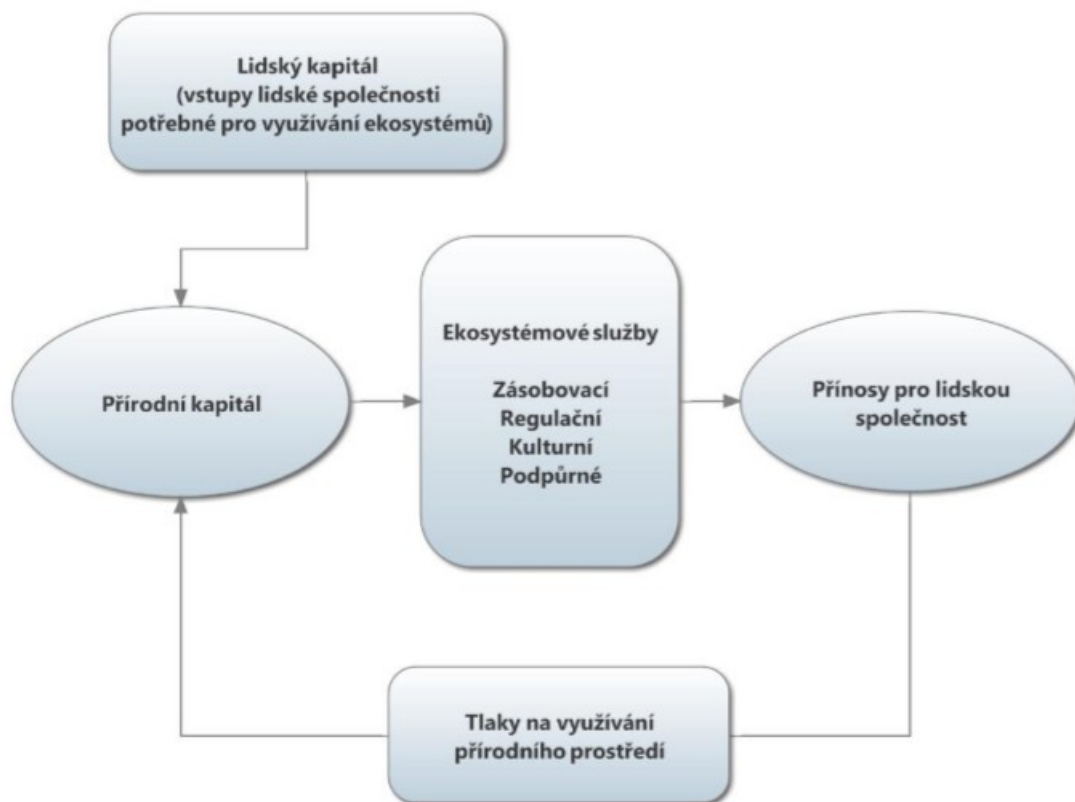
Lidský kapitál
(vstupy lidské společnosti potřebné pro využívání ekosystémů)

Přírodní kapitál

Ekosystémové služby

Zásobovací
Regulační
Kulturní
Podpůrné

Přínosy pro lidskou společnost

Tlaky na využívání přírodního prostředí